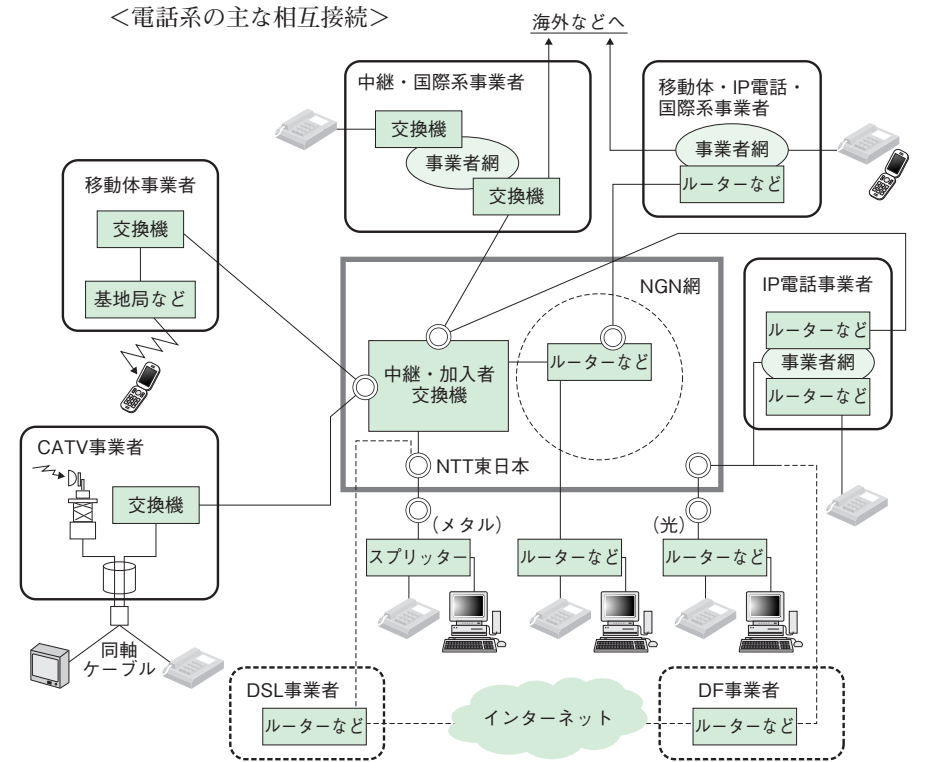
<電話系の主な相互接続>

海外などへ

中継・国際系事業者
交換機
事業者網
交換機

移動体・IP電話・国際系事業者
事業者網
ルーターなど

移動体事業者
交換機
基地局など

NGN網
中継・加入者交換機
ルーターなど
NTT東日本

IP電話事業者
ルーターなど
事業者網
ルーターなど

CATV事業者
交換機
同軸ケーブル

(メタル)
スプリッター
ルーターなど
(光)
ルーターなど

DSL事業者
ルーターなど
インターネット
DF事業者
ルーターなど